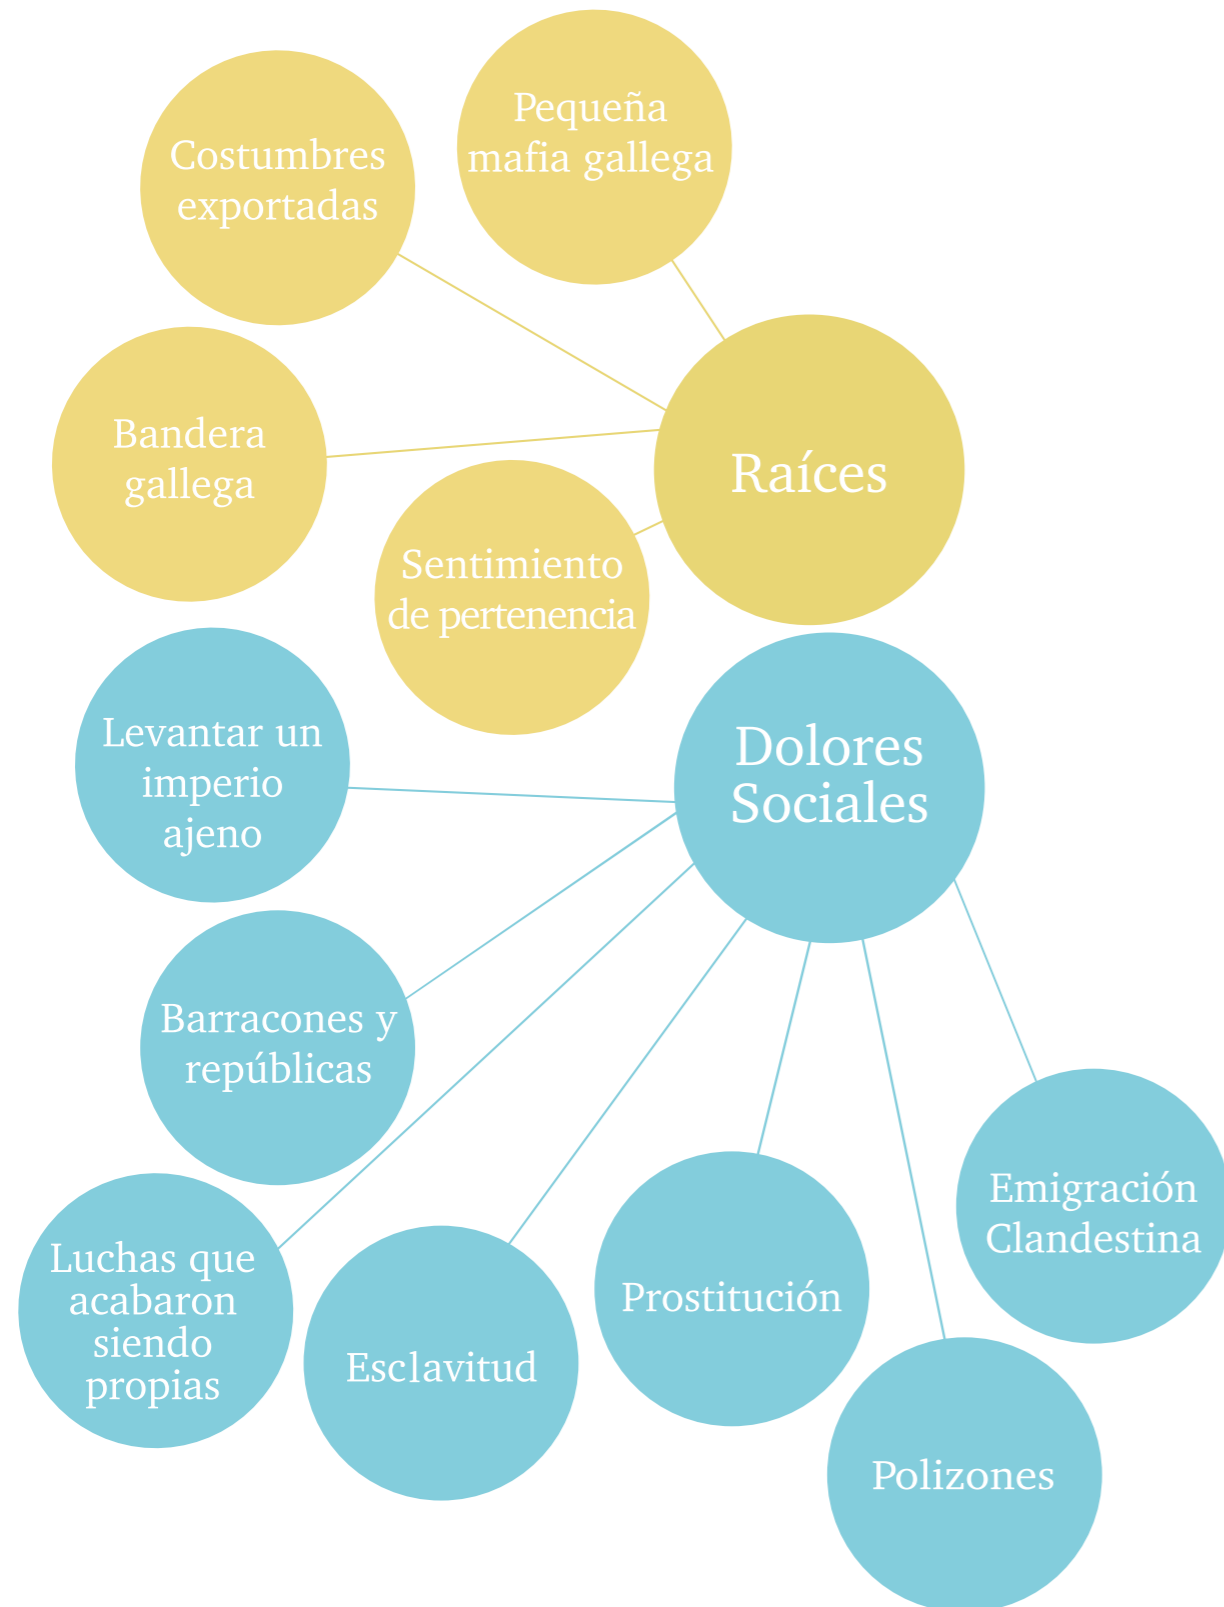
Pequeña mafia gallega

Costumbres exportadas

Bandera gallega

Raíces

Sentimiento de pertenencia

Levantar un imperio ajeno

Dolores Sociales

Barracones y repúblicas

Luchas que acabaron siendo propias

Esclavitud

Prostitución

Emigración Clandestina

Polizones